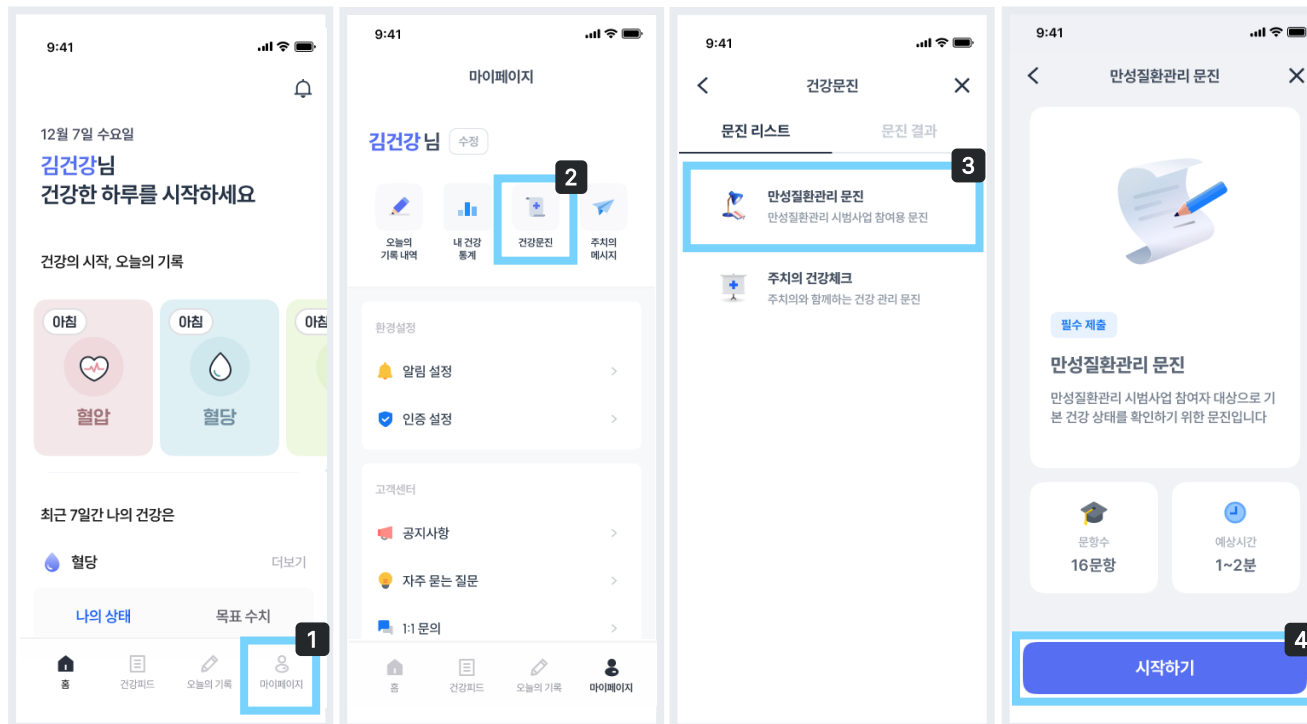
9:41

12월 7일 수요일

김건강님
건강한 하루를 시작하세요

건강의 시작, 오늘의 기록

아침
혈압

아침
혈당

아침

최근 7일간 나의 건강은

혈당 더보기

나의 상태 목표 수치

1

홈 건강피드 오늘의 기록 마이페이지

9:41

마이페이지

김건강님 수정

오늘의 기록 내역

내 건강 통계

2

건강문진

주치의 메시지

환경설정

알림 설정

인증 설정

고객센터

공지사항

자주 묻는 질문

1:1 문의

홈 건강피드 오늘의 기록 마이페이지

9:41

건강문진

문진 리스트 문진 결과

3

만성질환관리 문진
만성질환관리 시범사업 참여용 문진

주치의 건강체크
주치의와 함께하는 건강 관리 문진

9:41

만성질환관리 문진

필수 제출

만성질환관리 문진

만성질환관리 시범사업 참여자 대상으로 기본 건강 상태를 확인하기 위한 문진입니다

문항수
16문항

예상시간
1~2분

4

시작하기